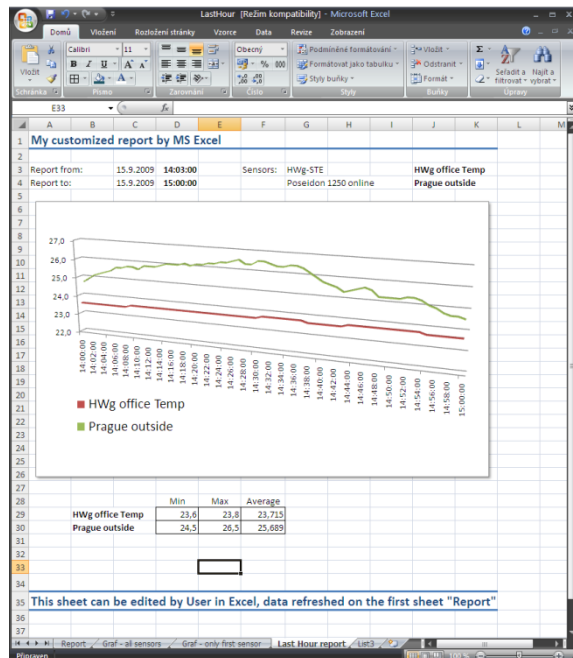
LastHour [Režim kompatibility] - Microsoft Excel

Domů | Vložení | Rozložení stránky | Vzorce | Data | Revize | Zobrazení

Vložit | Schránka
Calibri | 11 | Písmo
Zarovnání
Obecný | Číslo
Podmíněné formátování | Formátovat jako tabulku | Styly buňky | Styly
Vložit | Odstranit | Formát | Buňky
Seřadit a filtrovat | Najít a vybrat | Úpravy

E33 | $f_x$

| | A | B | C | D | E | F | G | H | I | J | K | L | M |
|---|---|---|---|---|---|---|---|---|---|---|---|---|---|
| 1 | My customized report by MS Excel | | | | | | | | | | | | |
| 2 | | | | | | | | | | | | | |
| 3 | Report from: | | 15.9.2009 | 14:03:00 | | Sensors: | HWg-STE | | | HWg office Temp | | | |
| 4 | Report to: | | 15.9.2009 | 15:00:00 | | | Poseidon 1250 online | | | Prague outside | | | |

27,0
26,0
25,0
24,0
23,0
22,0

14:00:00 14:02:00 14:04:00 14:06:00 14:08:00 14:10:00 14:12:00 14:14:00 14:16:00 14:18:00 14:20:00 14:22:00 14:24:00 14:26:00 14:28:00 14:30:00 14:32:00 14:34:00 14:36:00 14:38:00 14:40:00 14:42:00 14:44:00 14:46:00 14:48:00 14:50:00 14:52:00 14:54:00 14:56:00 14:58:00 15:00:00

HWg office Temp
Prague outside

| | Min | Max | Average |
|---|---|---|---|
| HWg office Temp | 23,6 | 23,8 | 23,715 |
| Prague outside | 24,5 | 26,5 | 25,689 |

35 This sheet can be edited by User in Excel, data refreshed on the first sheet "Report"

Report | Graf - all sensors | Graf - only first sensor | Last Hour report | List3

Připraven